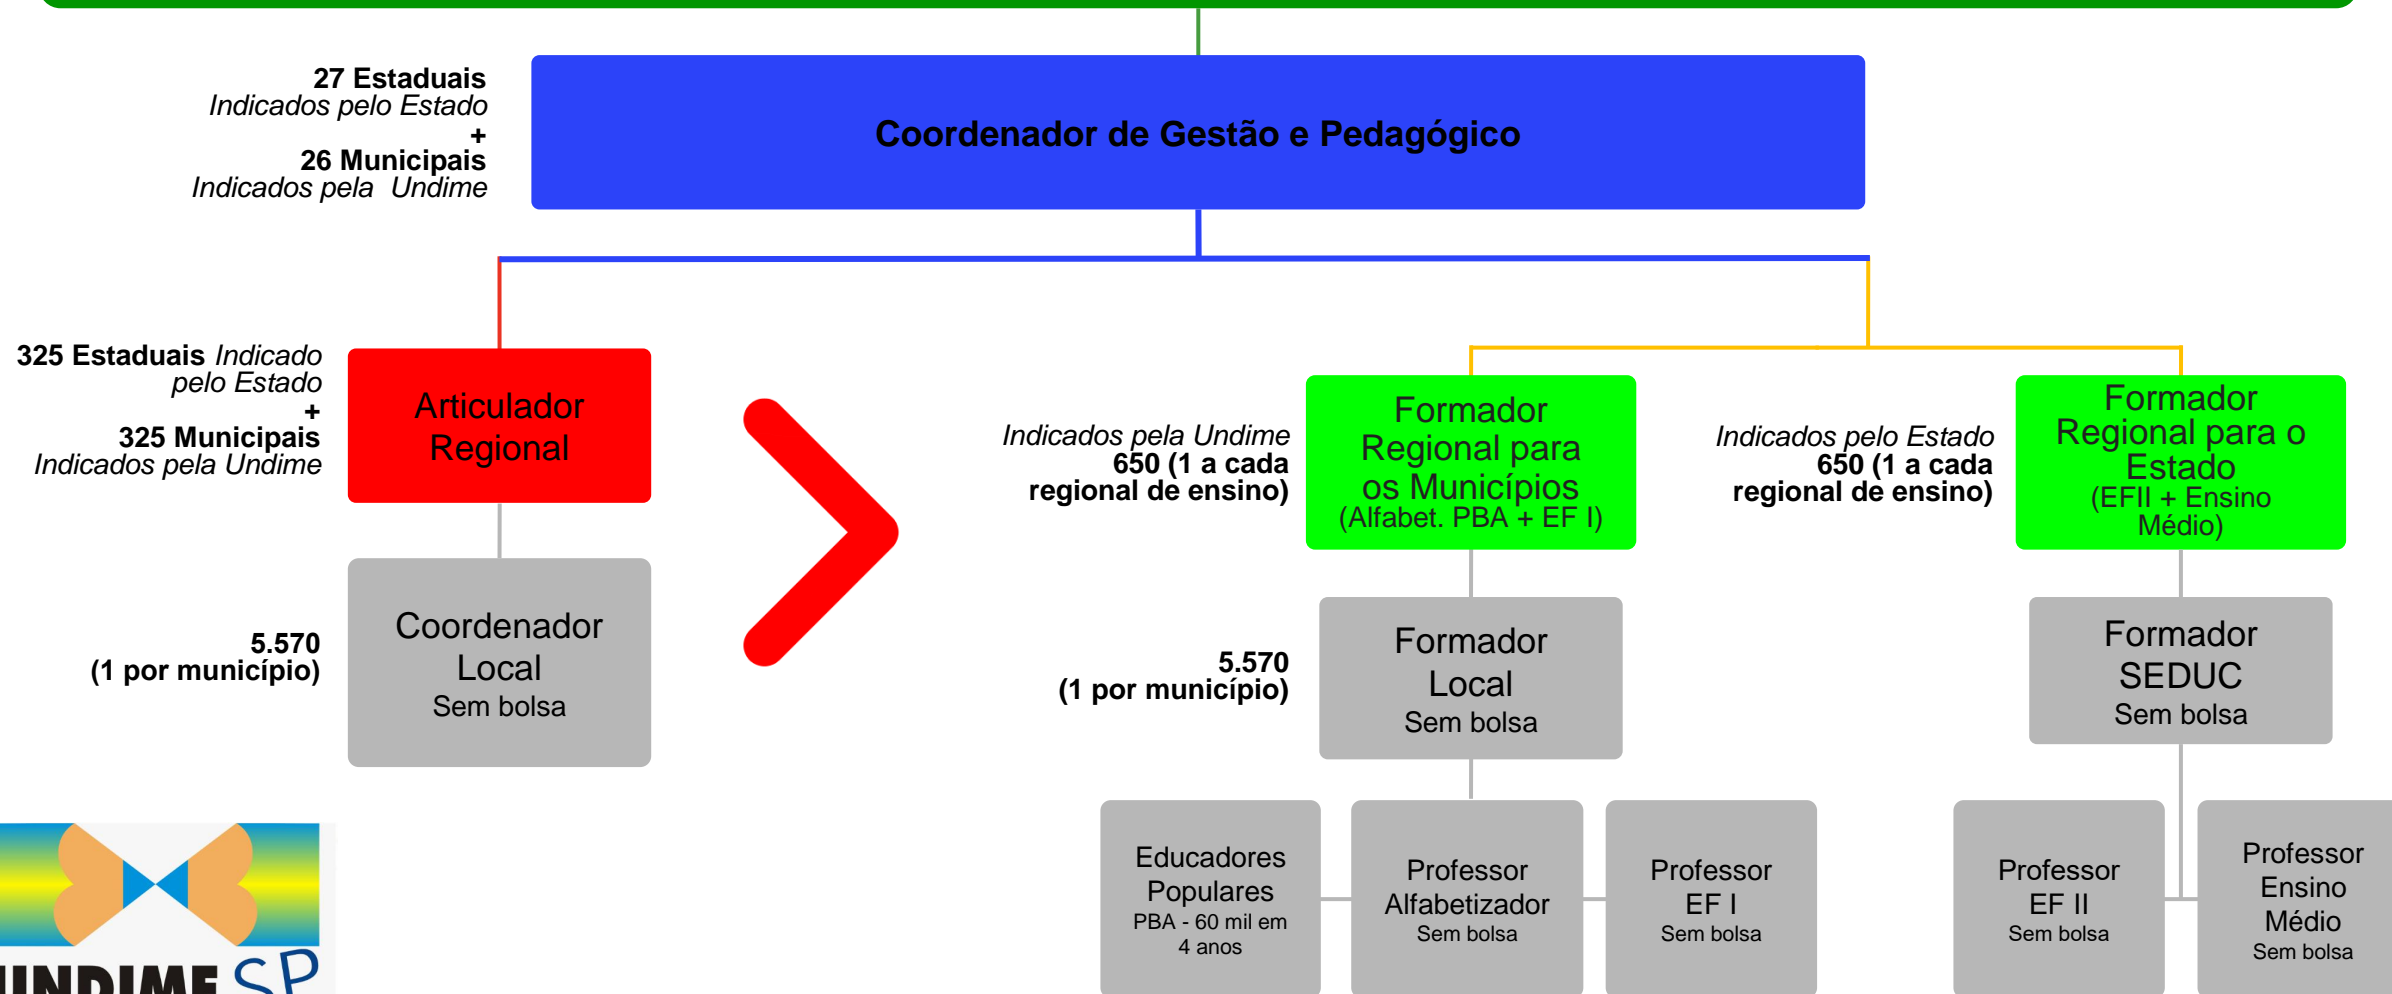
27 Estaduais
Indicados pelo Estado
+
26 Municipais
Indicados pela Undime

Coordenador de Gestão e Pedagógico

325 Estaduais Indicado pelo Estado
+
325 Municipais
Indicados pela Undime

Articulador Regional

5.570
(1 por município)

Coordenador Local
Sem bolsa

Indicados pela Undime
650 (1 a cada regional de ensino)

Formador Regional para os Municípios
(Alfabet. PBA + EF I)

Indicados pelo Estado
650 (1 a cada regional de ensino)

Formador Regional para o Estado
(EFII + Ensino Médio)

5.570
(1 por município)

Formador Local
Sem bolsa

Formador SEDUC
Sem bolsa

Educadores Populares
PBA - 60 mil em 4 anos

Professor Alfabetizador
Sem bolsa

Professor EF I
Sem bolsa

Professor EF II
Sem bolsa

Professor Ensino Médio
Sem bolsa

UNDIME SP